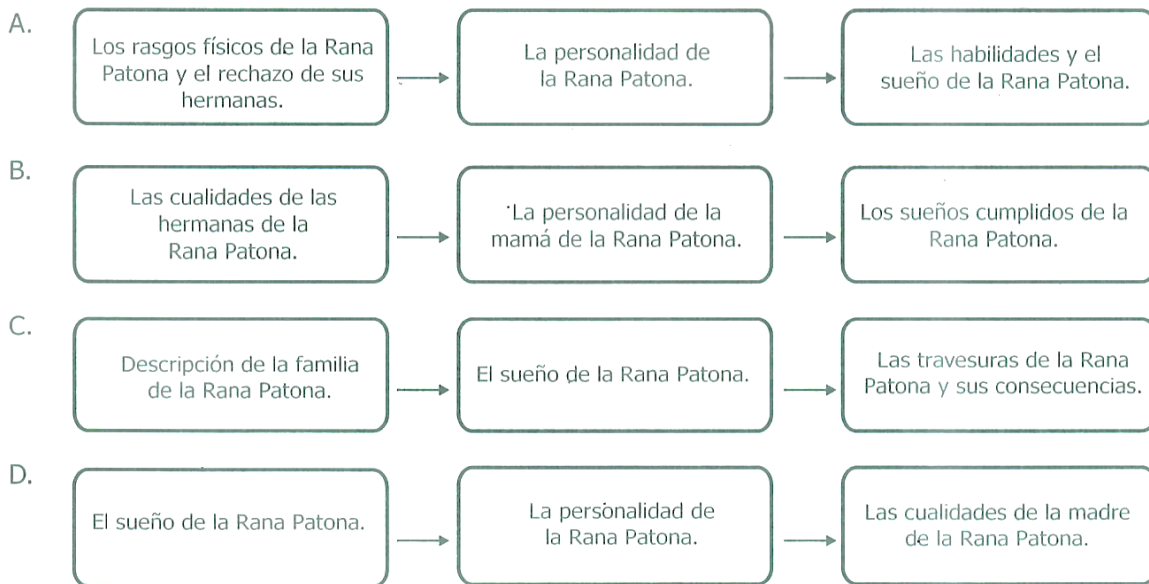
A.

Los rasgos físicos de la Rana Patona y el rechazo de sus hermanas.

La personalidad de la Rana Patona.

Las habilidades y el sueño de la Rana Patona.

B.

Las cualidades de las hermanas de la Rana Patona.

La personalidad de la mamá de la Rana Patona.

Los sueños cumplidos de la Rana Patona.

C.

Descripción de la familia de la Rana Patona.

El sueño de la Rana Patona.

Las travesuras de la Rana Patona y sus consecuencias.

D.

El sueño de la Rana Patona.

La personalidad de la Rana Patona.

Las cualidades de la madre de la Rana Patona.